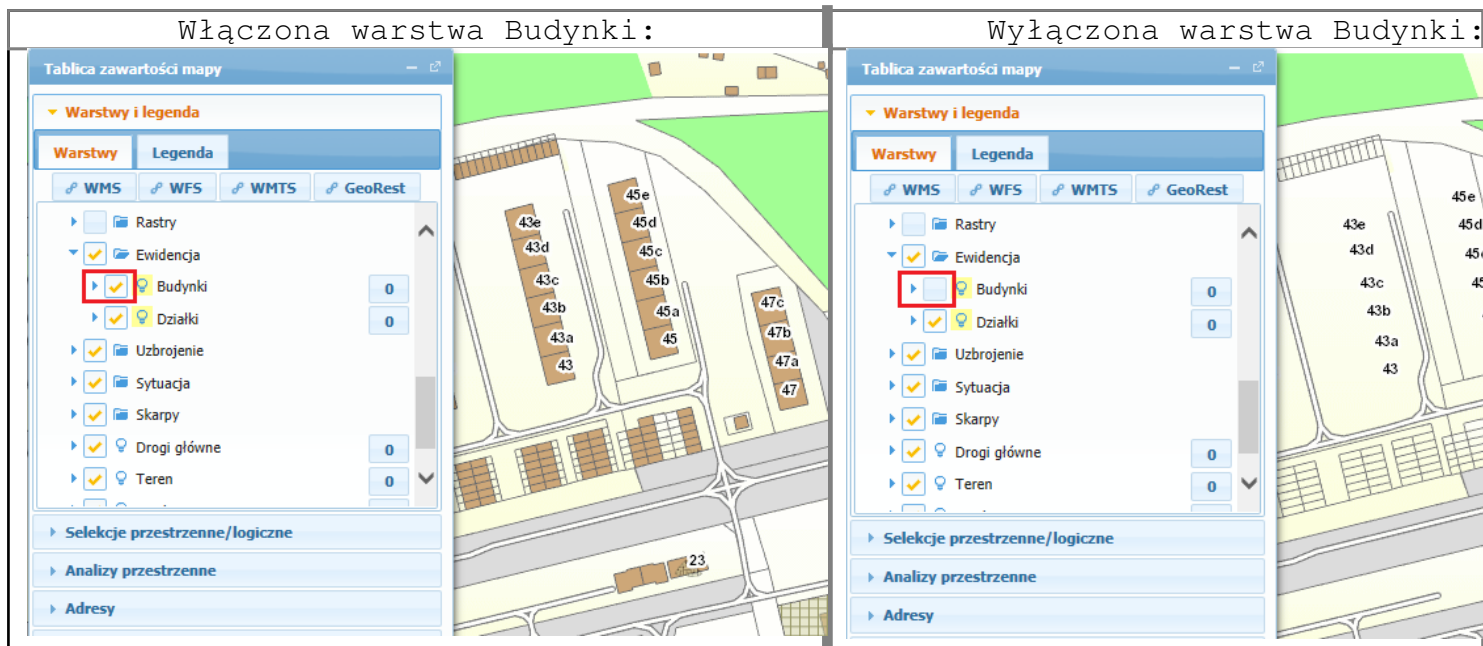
Włączona warstwa Budynki:

Tablica zawartości mapy

Warstwy i legenda

Warstwy | Legenda

WMS | WFS | WMTS | GeoRest

Rastry
Ewidencja
Budynki 0
Działki 0
Uzbrojenie
Sytuacja
Skarpy
Drogi główne 0
Teren 0

Selekcje przestrzenne/logiczne
Analizy przestrzenne
Adresy

43e 43d 43c 43b 43a 43
45e 45d 45c 45b 45a 45
47c 47b 47a 47
23

Wyłączona warstwa Budynki:

Tablica zawartości mapy

Warstwy i legenda

Warstwy | Legenda

WMS | WFS | WMTS | GeoRest

Rastry
Ewidencja
Budynki 0
Działki 0
Uzbrojenie
Sytuacja
Skarpy
Drogi główne 0
Teren 0

Selekcje przestrzenne/logiczne
Analizy przestrzenne
Adresy

43e 43d 43c 43b 43a 43
45e 45d 45c 45